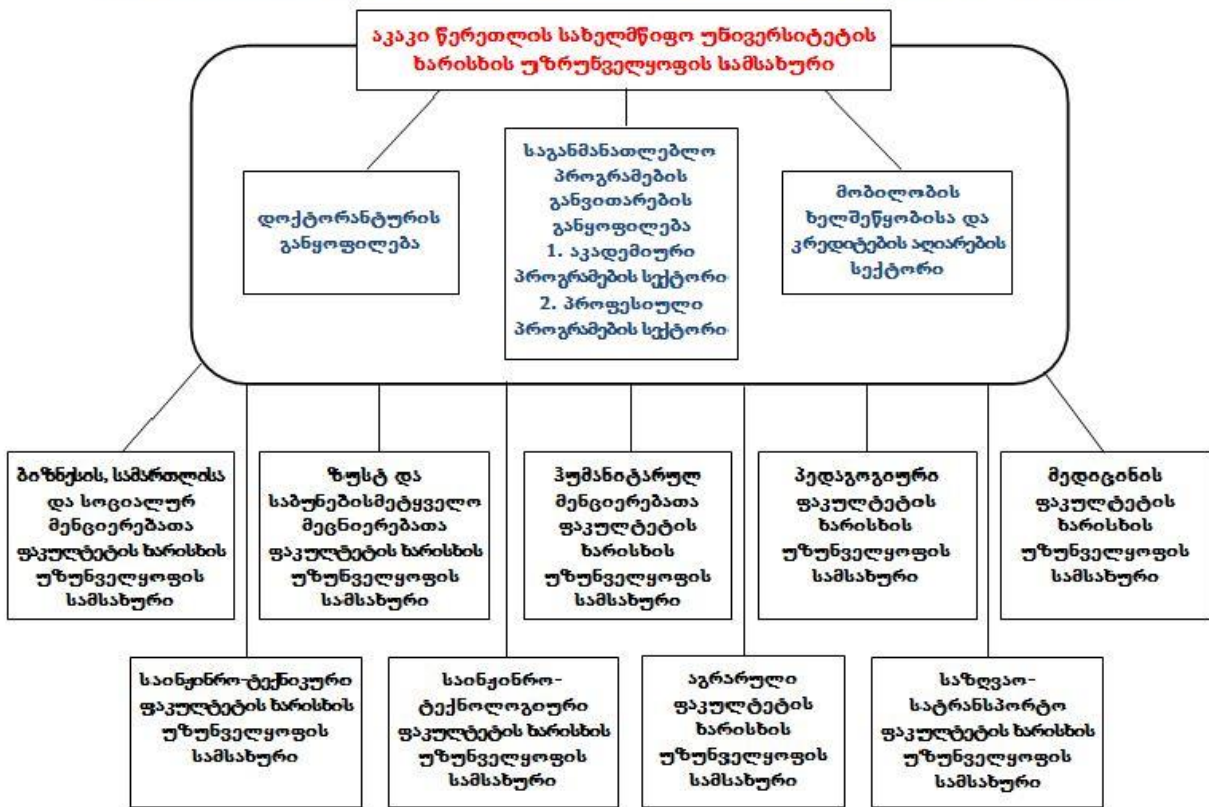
აკაკი წერეთლის სახელმწიფო უნივერსიტეტის ხარისხის უზრუნველყოფის სამსახური

დოქტორანტურის განყოფილება

საგანმანათლებლო პროგრამების განვითარების განყოფილება
1. აკადემიური პროგრამების სექტორი
2. პროფესიული პროგრამების სექტორი

მობილობის ხელშეწყობისა და კრედიტების აღიარების სექტორი

ბიზნესის, სამართლისა და სოციალურ მეცნიერებათა ფაკულტეტის ხარისხის უზრუნველყოფის სამსახური

ზუსტ და საბუნებისმეტყველო მეცნიერებათა ფაკულტეტის ხარისხის უზრუნველყოფის სამსახური

ჰუმანიტარულ მეცნიერებათა ფაკულტეტის ხარისხის უზრუნველყოფის სამსახური

პედაგოგიური ფაკულტეტის ხარისხის უზრუნველყოფის სამსახური

მედიცინის ფაკულტეტის ხარისხის უზრუნველყოფის სამსახური

საინჟინრო-ტექნიკური ფაკულტეტის ხარისხის უზრუნველყოფის სამსახური

საინჟინრო-ტექნოლოგიური ფაკულტეტის ხარისხის უზრუნველყოფის სამსახური

აგრარული ფაკულტეტის ხარისხის უზრუნველყოფის სამსახური

საზღვაო-სატრანსპორტო ფაკულტეტის ხარისხის უზრუნველყოფის სამსახური